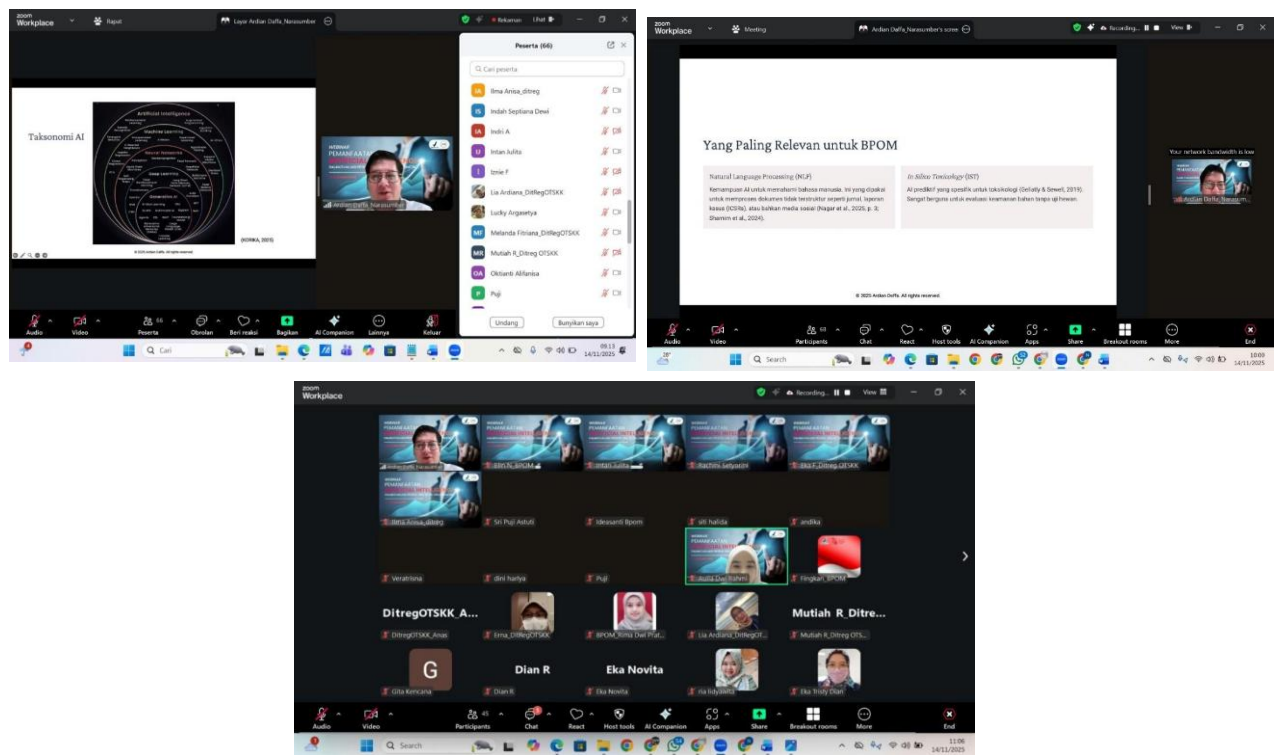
zoom Workplace

Rapat

Layar Ardian Daffa_Narasumber

Rekaman

Lihat

Peserta (66)

Cari peserta

Ilma Anisa_ditreg

Indah Septiana Dewi

Indri A

Intan Julita

Iznie F

Lia Ardiana_DitRegOTSKK

Lucky Argasetya

Melanda Fitriana_DitRegOTSKK

Mutiah R_Ditreg OTSKK

Oktianti Alifania

Puji

Undang

Bunyikan saya

Taksonomi AI

Artificial Intelligence

Machine Learning

Neural Networks

Deep Learning

Generative AI

(NVIDIA, 2023)

© 2025 Ardian Daffa. All rights reserved.

Ardian Daffa_Narasumber

Audio

Video

Peserta 66

Obrolan

Beri reaksi

Bagikan

AI Companion

Lainnya

Keluar

Cari

09.13 14/11/2025

zoom Workplace

Meeting

Ardian Daffa_Narasumber's scree

Recording...

View

Yang Paling Relevan untuk BPOM

Natural Language Processing (NLP)

Kemampuan AI untuk memahami bahasa manusia. Ini yang dipakai untuk memproses dokumen tidak terstruktur seperti jurnal, laporan kasus (ICSRs), atau bahkan media sosial (Nagar et al., 2025, p. 3; Shamim et al., 2024).

In Silico Toxicology (IST)

AI prediktif yang spesifik untuk toksikologi (Sellatty & Sewell, 2019). Sangat berguna untuk evaluasi keamanan bahan tanpa uji hewan.

© 2025 Ardian Daffa. All rights reserved.

Your network bandwidth is low

Ardian Daffa_Narasum...

Audio

Video

Participants 68

Chat

React

Host tools

AI Companion

Apps

Share

Breakout rooms

More

End

26°

Search

10:03 14/11/2025

zoom Workplace

Recording...

View

Ardian Daffa_Narasumber

Sitti N_BPOM

Intan Julita

Rachmi Setyorini

Eka F_Ditreg OTSKK

Ilma Anisa_ditreg

Sri Puji Astuti

Ideasanti Bpom

siti halida

andika

Veratrisna

dini hariya

Puji

Aulia Dwi Rahmi

Fingkan_BPOM

DitregOTSKK_A...

DitregOTSKK_Anas

Erma_DitRegOTSKK

BPOM_Rima Dwi Prat...

Lia Ardiana_DitRegOT...

Mutiah R_Ditre...

Mutiah R_Ditreg OTS...

G

Gita Kencana

Dian R

Dian R

Eka Novita

Eka Novita

nia listyawati

Eka Tristy Dian

Audio

Video

Participants 45

Chat

React

Host tools

AI Companion

Apps

Share

Breakout rooms

More

End

Search

11:06 14/11/2025